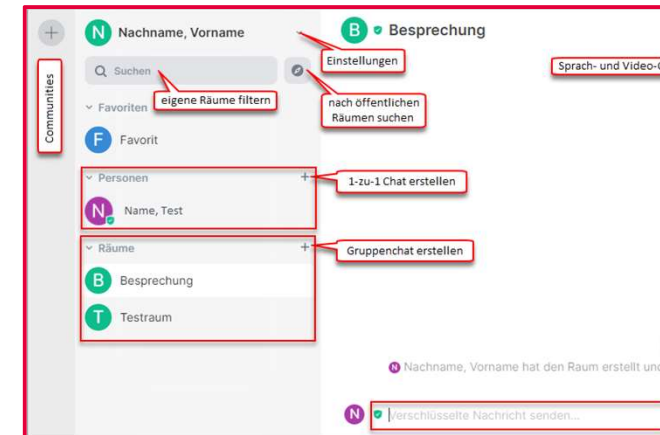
+

Communities

N Nachname, Vorname

Einstellungen

Suchen

eigene Räume filtern

nach öffentlichen Räumen suchen

Favoriten

F Favorit

Personen +

1-zu-1 Chat erstellen

N Name, Test

Räume +

Gruppenchat erstellen

B Besprechung

T Testraum

B Besprechung

Sprach- und Video-C

N Nachname, Vorname hat den Raum erstellt und

N Verschlüsselte Nachricht senden...